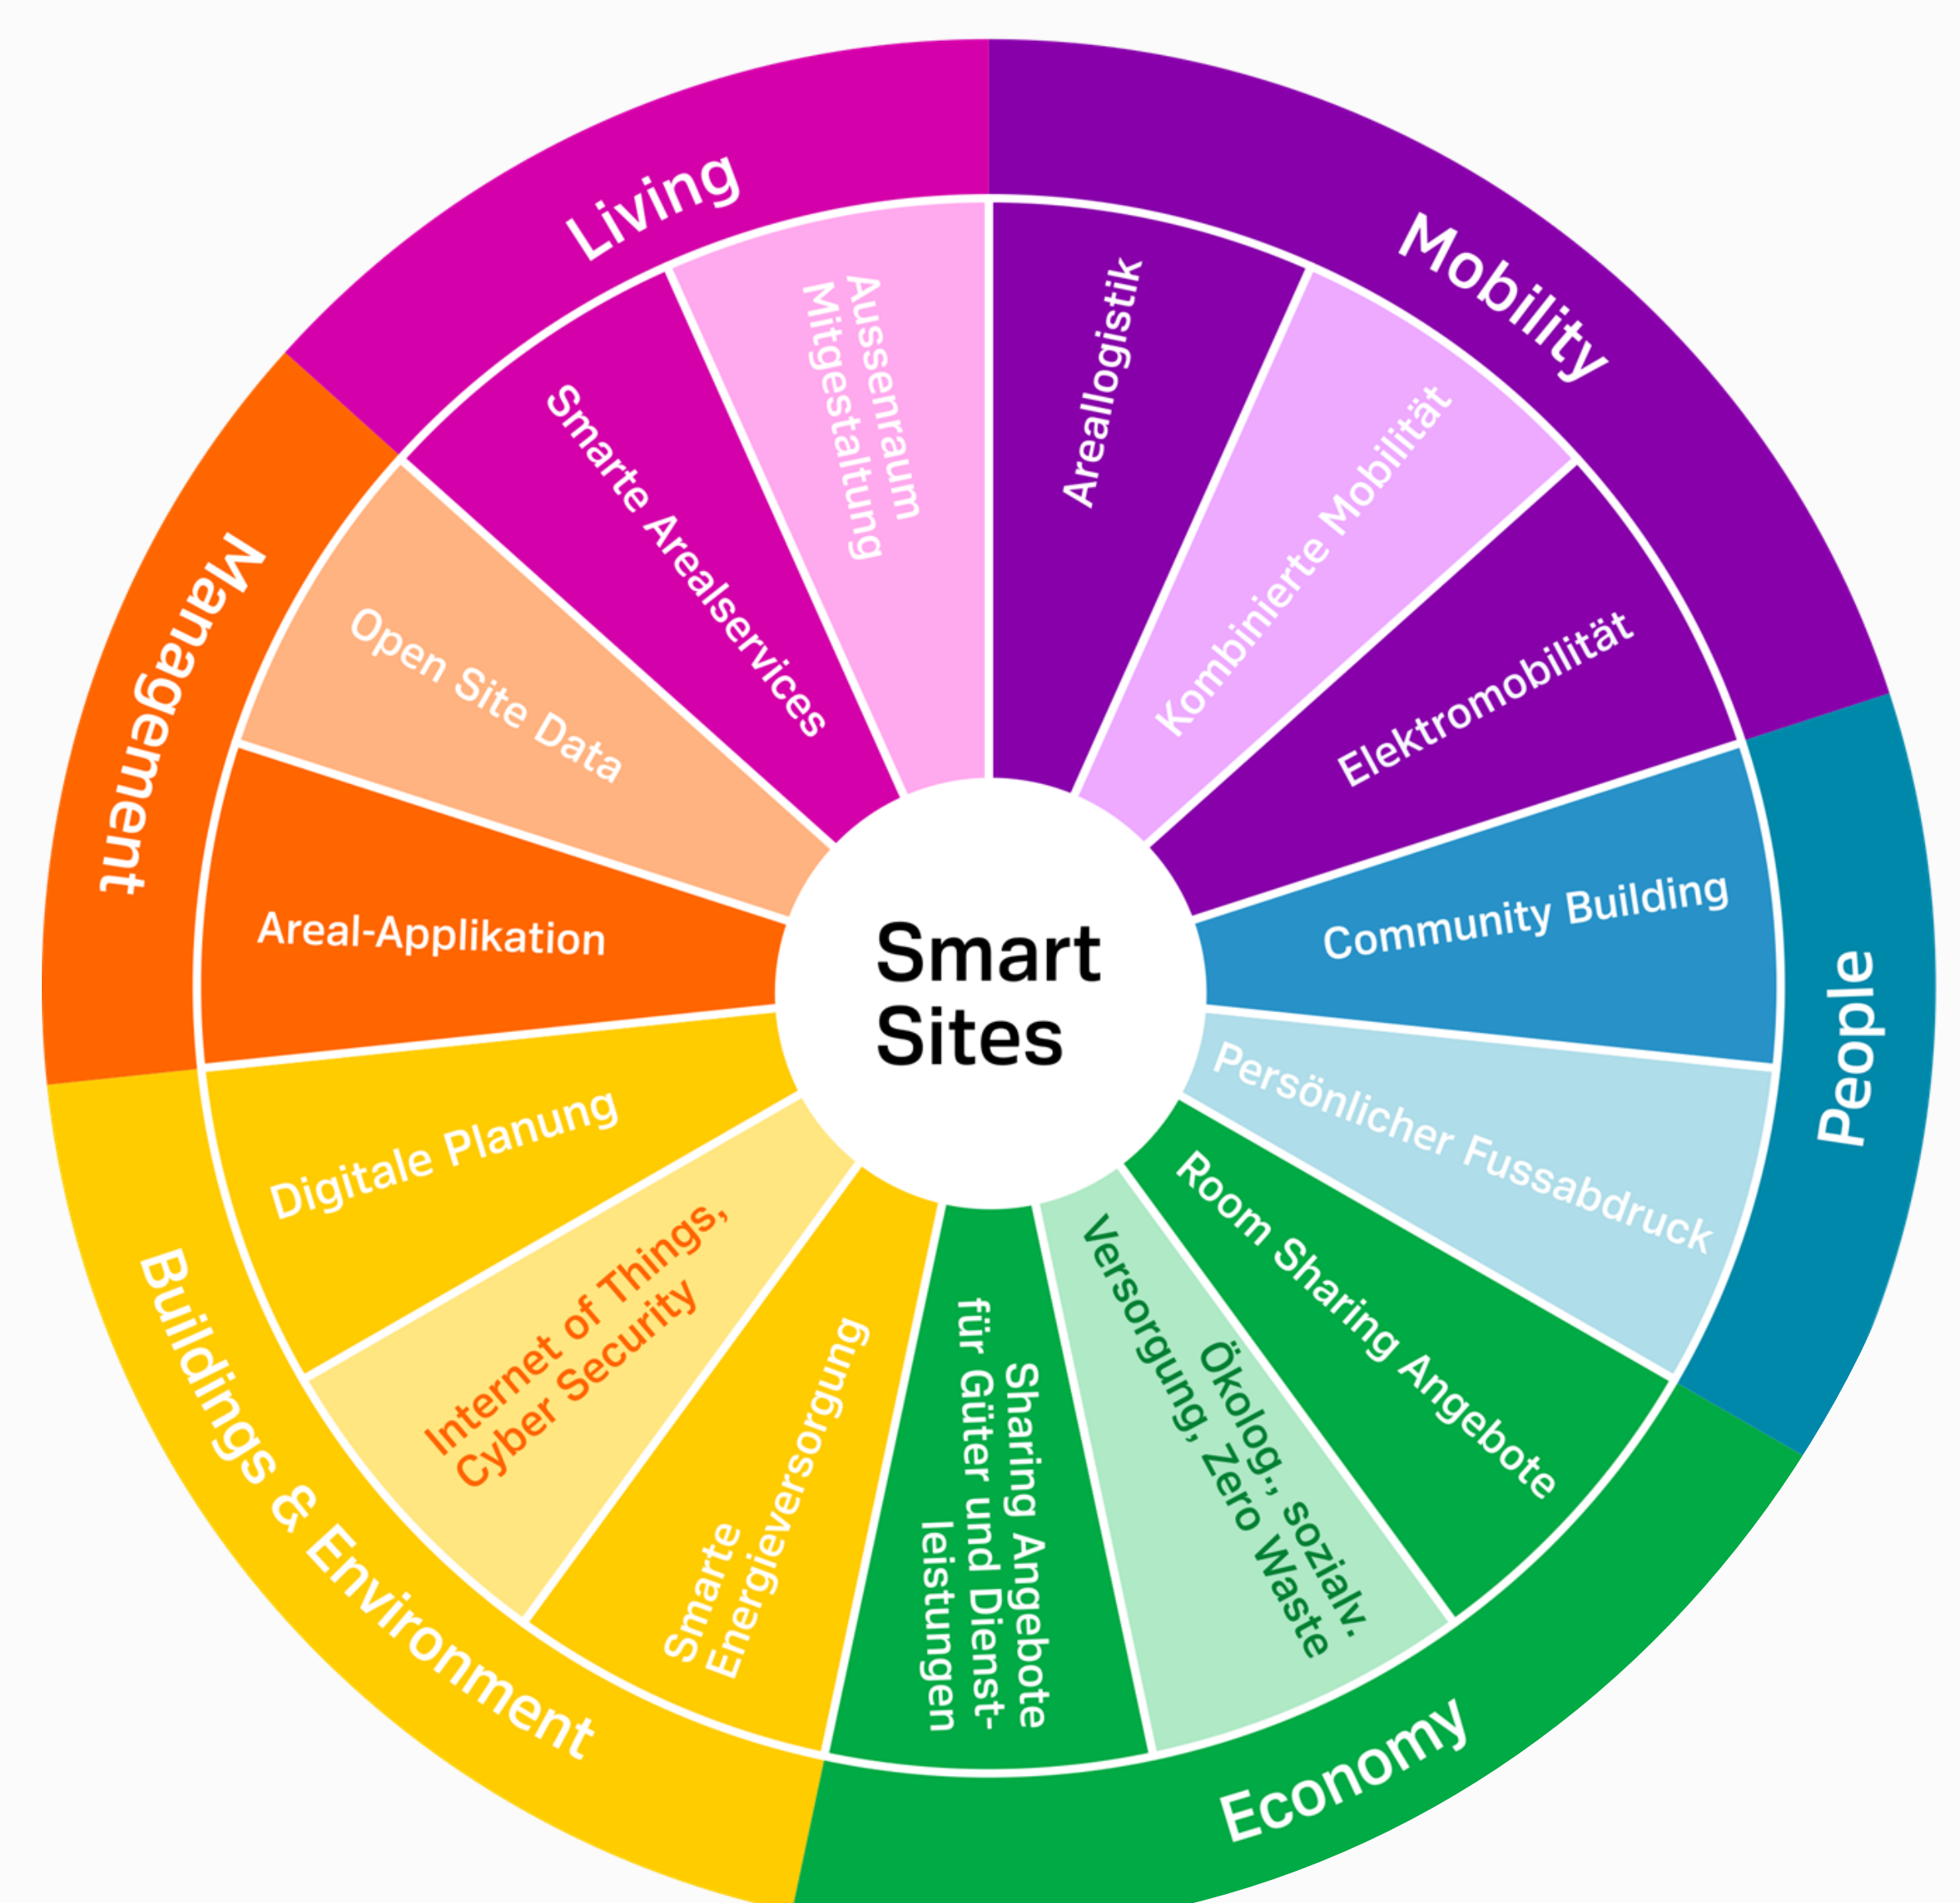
Smart Sites

Living
Smarte Arealservices
Aussenraum Mitgestaltung

Mobility
Areallogistik
Kombinierte Mobilität
Elektromobilität

People
Community Building
Persönlicher Fussabdruck

Economy
Room Sharing Angebote
Ökolog., sozialv. Versorgung, Zero Waste
Sharing Angebote für Güter und Dienstleistungen

Buildings & Environment
Smarte Energieversorgung
Internet of Things, Cyber Security
Digitale Planung

Management
Areal-Applikation
Open Site Data